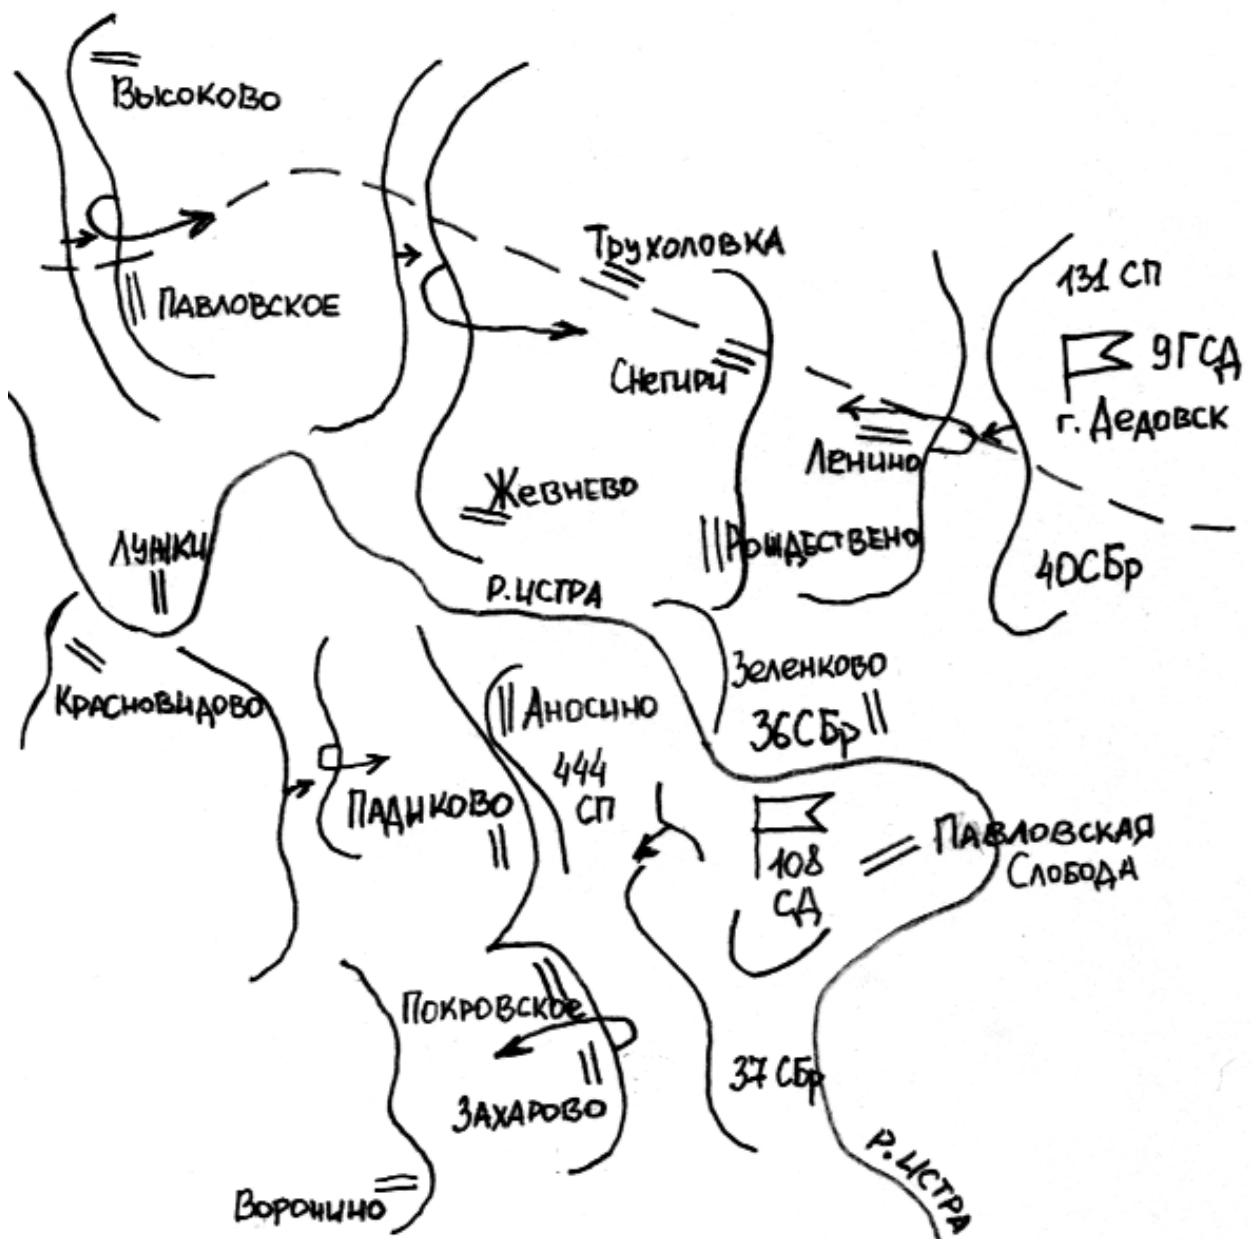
Высоково

Павловское

Труховловка

131 СП

9ГСД

г. Дедовск

Снегири

Ленино

Жевнево

Рождествено

40СБр

Лужки

Р. Истра

Зеленково

Красновидово

Аносино

36СБр

444 СП

Падиково

108 СД

Павловская Слобода

Покровское

Захарово

37 СБр

Воронино

Р. Истра